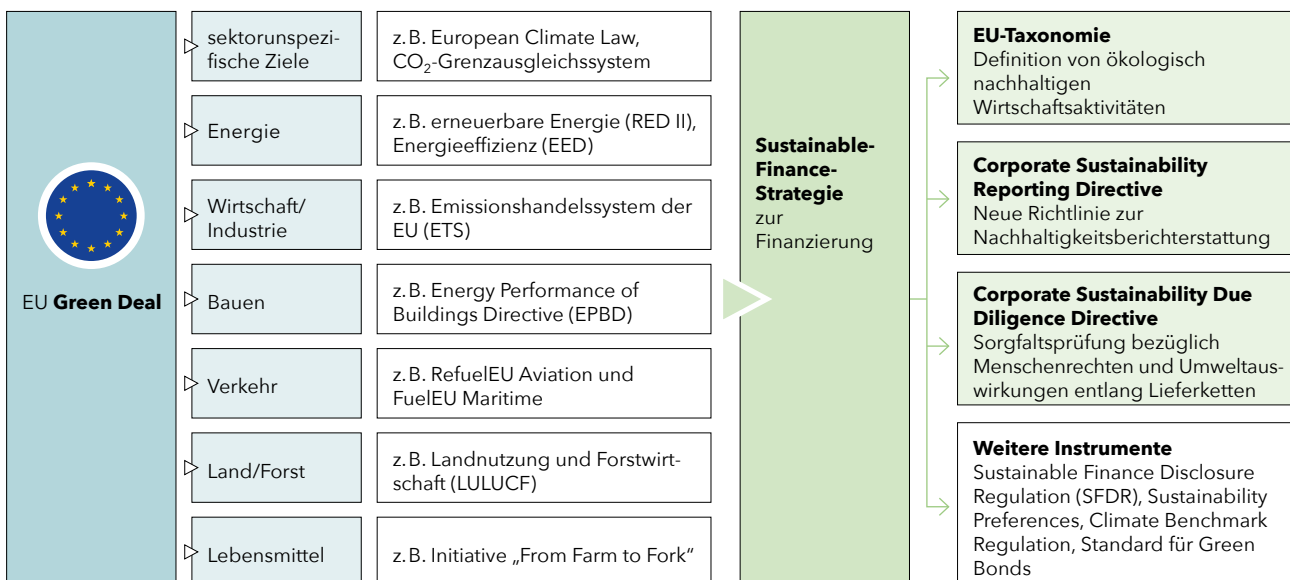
EU **Green Deal**

sektorunspezifische Ziele

z. B. European Climate Law, $CO_2$-Grenzausgleichssystem

Energie

z. B. erneuerbare Energie (RED II), Energieeffizienz (EED)

Wirtschaft/ Industrie

z. B. Emissionshandelssystem der EU (ETS)

Bauen

z. B. Energy Performance of Buildings Directive (EPBD)

Verkehr

z. B. RefuelEU Aviation und FuelEU Maritime

Land/Forst

z. B. Landnutzung und Forstwirtschaft (LULUCF)

Lebensmittel

z. B. Initiative „From Farm to Fork"

**Sustainable-Finance-Strategie** zur Finanzierung

**EU-Taxonomie**
Definition von ökologisch nachhaltigen Wirtschaftsaktivitäten

**Corporate Sustainability Reporting Directive**
Neue Richtlinie zur Nachhaltigkeitsberichterstattung

**Corporate Sustainability Due Diligence Directive**
Sorgfaltsprüfung bezüglich Menschenrechten und Umweltauswirkungen entlang Lieferketten

**Weitere Instrumente**
Sustainable Finance Disclosure Regulation (SFDR), Sustainability Preferences, Climate Benchmark Regulation, Standard für Green Bonds